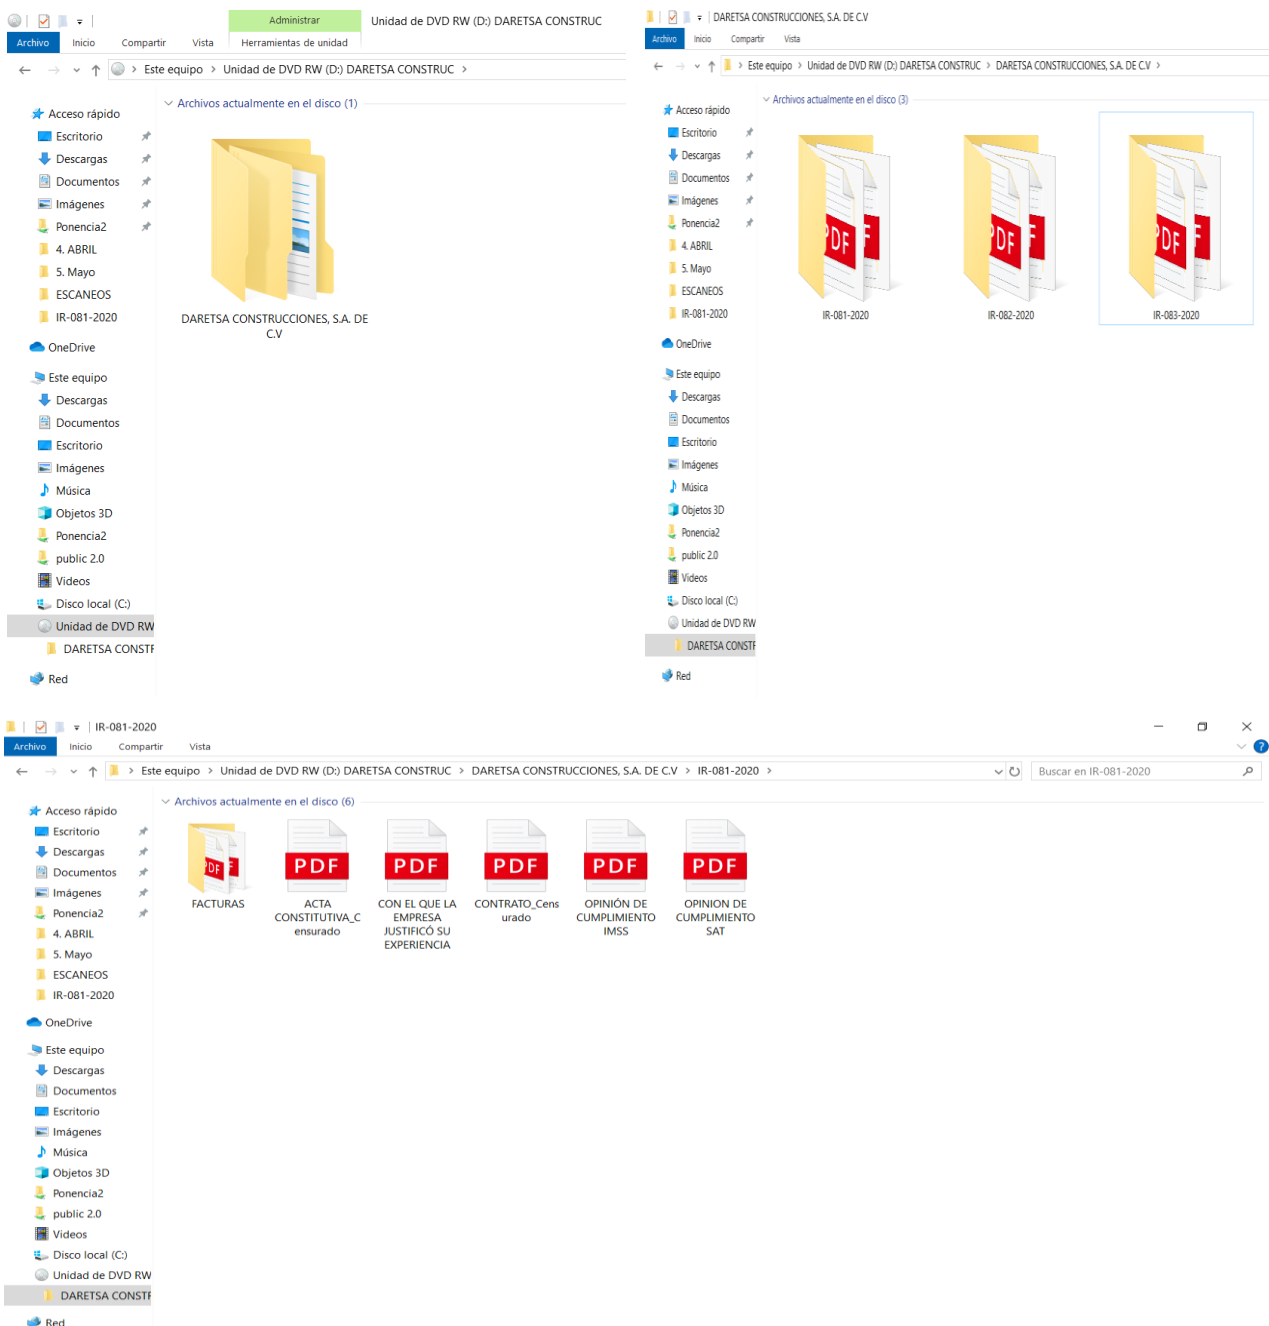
Administrar
Unidad de DVD RW (D:) DARETSA CONSTRUC
Archivo Inicio Compartir Vista Herramientas de unidad
Este equipo > Unidad de DVD RW (D:) DARETSA CONSTRUC >
Archivos actualmente en el disco (1)
Acceso rápido
Escritorio
Descargas
Documentos
Imágenes
Ponencia2
4. ABRIL
5. Mayo
ESCANEOS
IR-081-2020
OneDrive
Este equipo
Descargas
Documentos
Escritorio
Imágenes
Música
Objetos 3D
Ponencia2
public 2.0
Videos
Disco local (C:)
Unidad de DVD RW
DARETSA CONSTF
Red
DARETSA CONSTRUCCIONES, S.A. DE C.V

DARETSA CONSTRUCCIONES, S.A. DE C.V
Archivo Inicio Compartir Vista
Este equipo > Unidad de DVD RW (D:) DARETSA CONSTRUC > DARETSA CONSTRUCCIONES, S.A. DE C.V >
Archivos actualmente en el disco (3)
Acceso rápido
Escritorio
Descargas
Documentos
Imágenes
Ponencia2
4. ABRIL
5. Mayo
ESCANEOS
IR-081-2020
OneDrive
Este equipo
Descargas
Documentos
Escritorio
Imágenes
Música
Objetos 3D
Ponencia2
public 2.0
Videos
Disco local (C:)
Unidad de DVD RW
DARETSA CONSTF
Red
PDF PDF PDF
IR-081-2020
IR-082-2020
IR-083-2020

IR-081-2020
Archivo Inicio Compartir Vista
Este equipo > Unidad de DVD RW (D:) DARETSA CONSTRUC > DARETSA CONSTRUCCIONES, S.A. DE C.V > IR-081-2020 >
Buscar en IR-081-2020
Archivos actualmente en el disco (6)
Acceso rápido
Escritorio
Descargas
Documentos
Imágenes
Ponencia2
4. ABRIL
5. Mayo
ESCANEOS
IR-081-2020
OneDrive
Este equipo
Descargas
Documentos
Escritorio
Imágenes
Música
Objetos 3D
Ponencia2
public 2.0
Videos
Disco local (C:)
Unidad de DVD RW
DARETSA CONSTF
Red
PDF
FACTURAS
PDF
ACTA CONSTITUTIVA_Censurado
PDF
CON EL QUE LA EMPRESA JUSTIFICÓ SU EXPERIENCIA
PDF
CONTRATO_Censurado
PDF
OPINIÓN DE CUMPLIMIENTO IMSS
PDF
OPINION DE CUMPLIMIENTO SAT